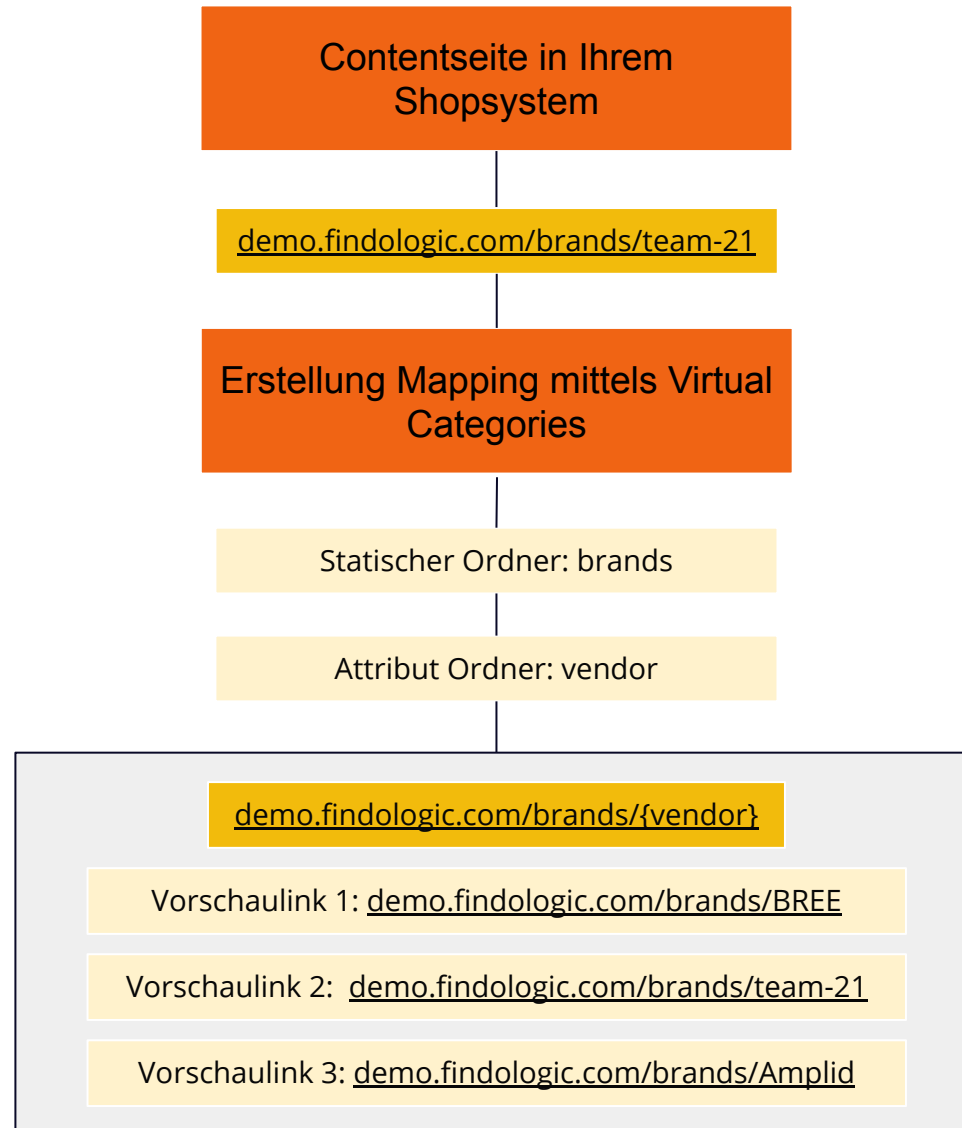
Contentseite in Ihrem Shopsystem

demo.findologic.com/brands/team-21

Erstellung Mapping mittels Virtual Categories

Statischer Ordner: brands

Attribut Ordner: vendor

demo.findologic.com/brands/{vendor}

Vorschaulink 1: demo.findologic.com/brands/BREE

Vorschaulink 2: demo.findologic.com/brands/team-21

Vorschaulink 3: demo.findologic.com/brands/Amplid